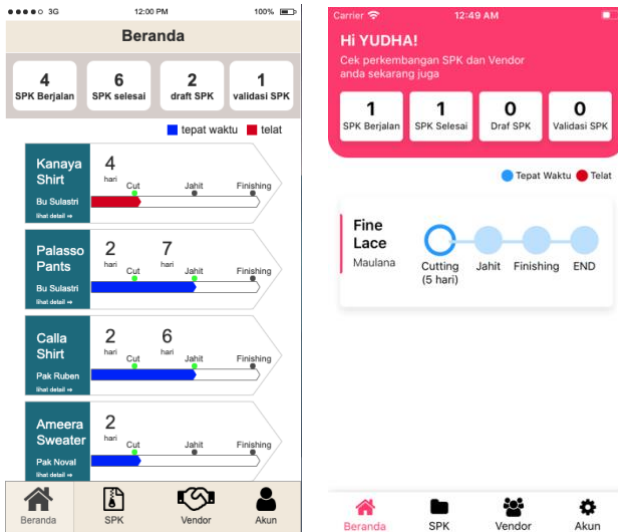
●●●●○ 3G 12:00 PM 100%

Beranda

4
SPK Berjalan

6
SPK selesai

2
draft SPK

1
validasi SPK

tepat waktu telat

Kanaya Shirt
Bu Sulastri
lihat detail →
4
hari
Cut Jahit Finishing

Palasso Pants
Bu Sulastri
lihat detail →
2
hari
7
hari
Cut Jahit Finishing

Calla Shirt
Pak Ruben
lihat detail →
2
hari
6
hari
Cut Jahit Finishing

Ameera Sweater
Pak Noval
lihat detail →
2
hari
Cut Jahit Finishing

Beranda SPK Vendor Akun

Carrier 12:49 AM

Hi YUDHA!
Cek perkembangan SPK dan Vendor anda sekarang juga

1
SPK Berjalan

1
SPK Selesai

0
Draf SPK

0
Validasi SPK

Tepat Waktu Telat

Fine Lace
Maulana
Cutting (5 hari) Jahit Finishing END

Beranda SPK Vendor Akun